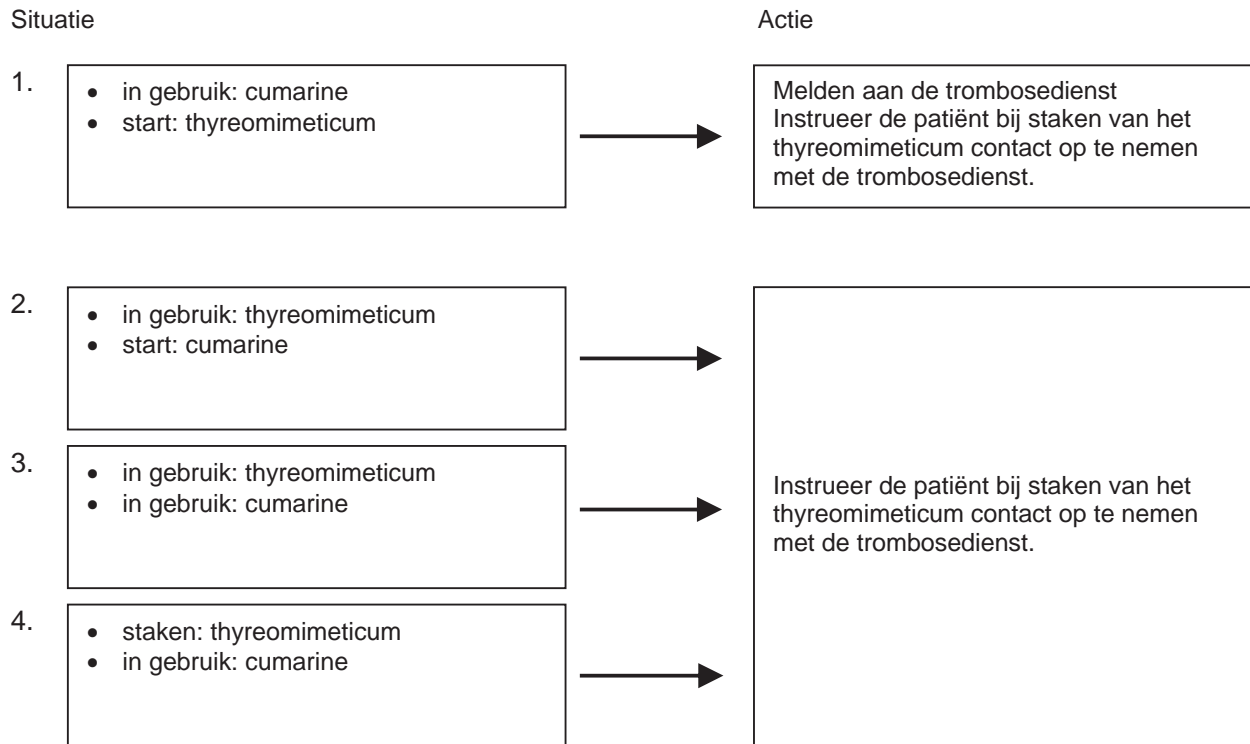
Situatie

Actie

1.
- in gebruik: cumarine
- start: thyreomimeticum

Melden aan de trombosedienst
Instrueer de patiënt bij staken van het thyreomimeticum contact op te nemen met de trombosedienst.

2.
- in gebruik: thyreomimeticum
- start: cumarine

3.
- in gebruik: thyreomimeticum
- in gebruik: cumarine

4.
- staken: thyreomimeticum
- in gebruik: cumarine

Instrueer de patiënt bij staken van het thyreomimeticum contact op te nemen met de trombosedienst.